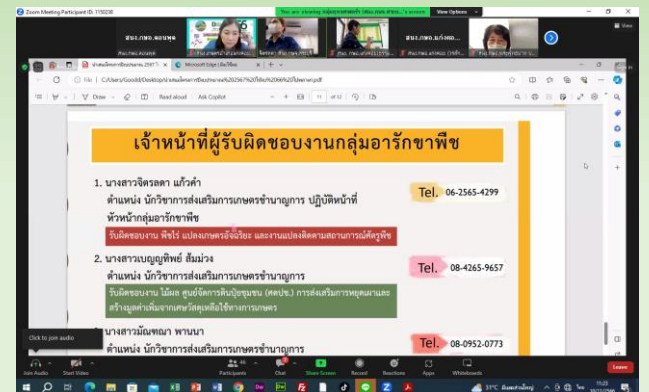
Zoom Meeting Participant ID: 1150238

You are viewing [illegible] screen

View Options

สนง.กษจ.ลอนพุด

สนง.กษจ.แก่งคอ

Microsoft Edge

File | C:/Users/Gooddd/Desktop/

Draw | Read aloud | Ask Copilot

เจ้าหน้าที่ผู้รับผิดชอบงานกลุ่มอารักขาพืช

1. นางสาวจิตรลดา แก้วคำ
ตำแหน่ง นักวิชาการส่งเสริมการเกษตรชำนาญการ ปฏิบัติหน้าที่ หัวหน้ากลุ่มอารักขาพืช

Tel. 06-2565-4299

รับผิดชอบงาน พืชไร่ แปลงเกษตรอัจฉริยะ และงานแปลงติดตามสถานการณ์ศัตรูพืช

2. นางสาวเบญญทิพย์ ส้มม่วง
ตำแหน่ง นักวิชาการส่งเสริมการเกษตรชำนาญการ

Tel. 08-4265-9657

รับผิดชอบงาน ไม้ผล ศูนย์จัดการศัตรูพืชชุมชน (ศจช.) การส่งเสริมการหยุดเผาและสร้างมูลค่าเพิ่มจากเศษวัสดุเหลือใช้ทางการเกษตร

3. นางสาวมัณฑนา พานนา
ตำแหน่ง นักวิชาการส่งเสริมการเกษตรชำนาญการ

Tel. 08-0952-0773

Click to join audio

Join Audio | Start Video | Participants 46 | Chat | Share Screen | Record | Reactions | Apps | Whiteboards | Leave

31°C
11:23